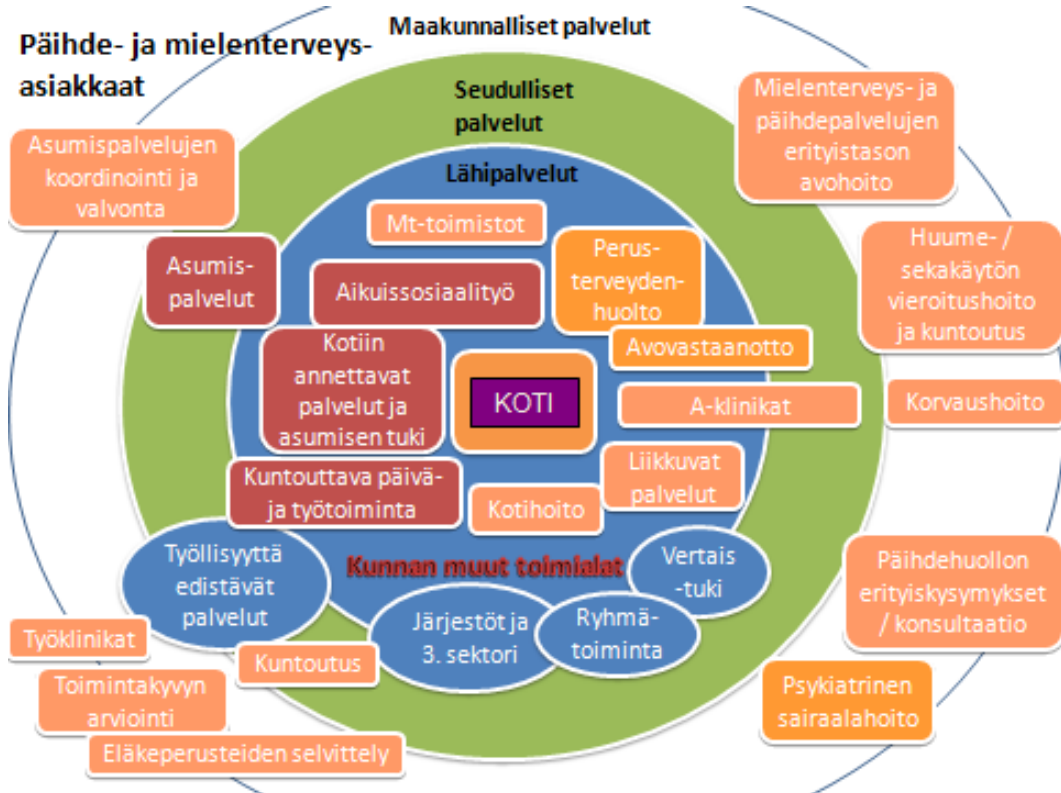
Päihde- ja mielenterveysasiakkaat

Maakunnalliset palvelut

Seudulliset palvelut

Lähipalvelut

Asumispalvelujen koordinointi ja valvonta

Mielenterveys- ja päihdepalvelujen erityistason avohoito

Mt-toimistot

Asumispalvelut

Aikuissosiaalityö

Perusterveydenhuolto

Huume- / sekakäytön vieroitushoito ja kuntoutus

Avovastaanotto

Kotiin annettavat palvelut ja asumisen tuki

KOTI

A-klinikat

Korvaushoito

Kuntouttava päivä- ja työtoiminta

Liikkuvat palvelut

Kotihoito

Työllisyyttä edistävät palvelut

Kunnan muut toimialat

Vertaistuki

Päihdehuollon erityiskysymykset / konsultaatio

Järjestöt ja 3. sektori

Ryhmätoiminta

Työklinikat

Kuntoutus

Toimintakyvyn arviointi

Psykiatrinen sairaalahoito

Eläkeperusteiden selvittely